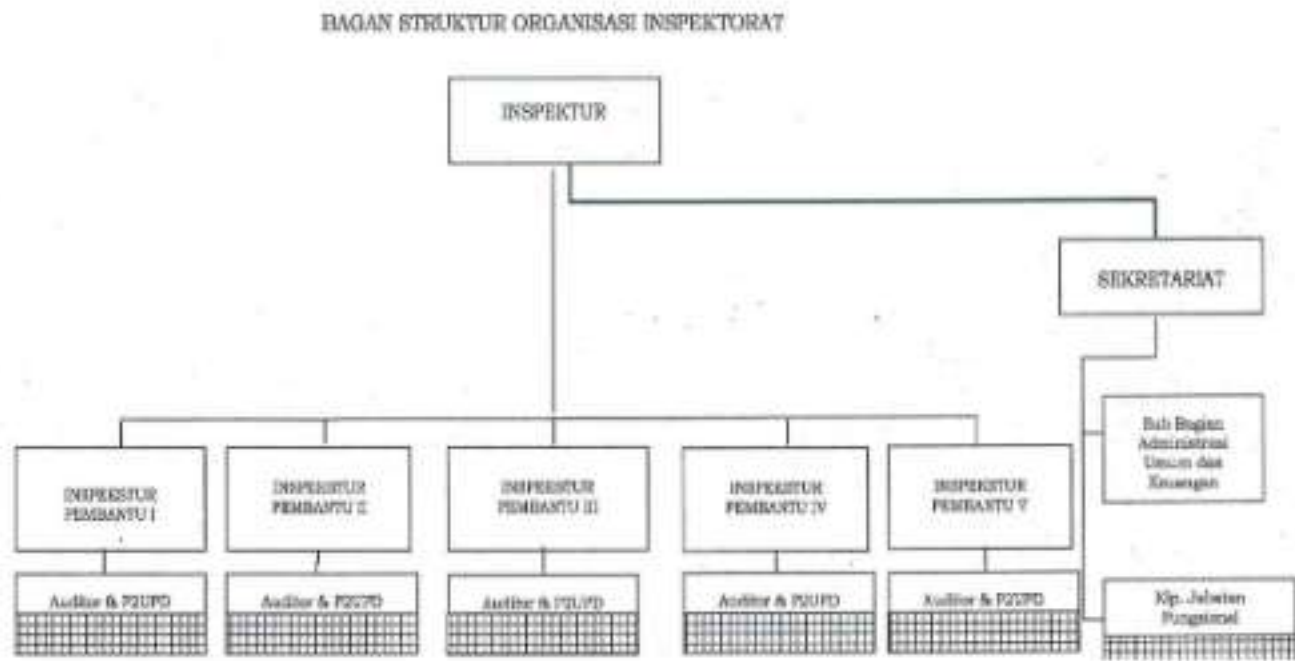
BAGAN STRUKTUR ORGANISASI INSPEKTORAT

INSPEKTUR

SEKRETARIAT

Sub Bagian Administrasi Umum dan Keuangan

Klp. Jabatan Fungsional

INSPEKTUR PEMBANTU I

Auditor & P2UPD

INSPEKTUR PEMBANTU II

Auditor & P2UPD

INSPEKTUR PEMBANTU III

Auditor & P2UPD

INSPEKTUR PEMBANTU IV

Auditor & P2UPD

INSPEKTUR PEMBANTU V

Auditor & P2UPD